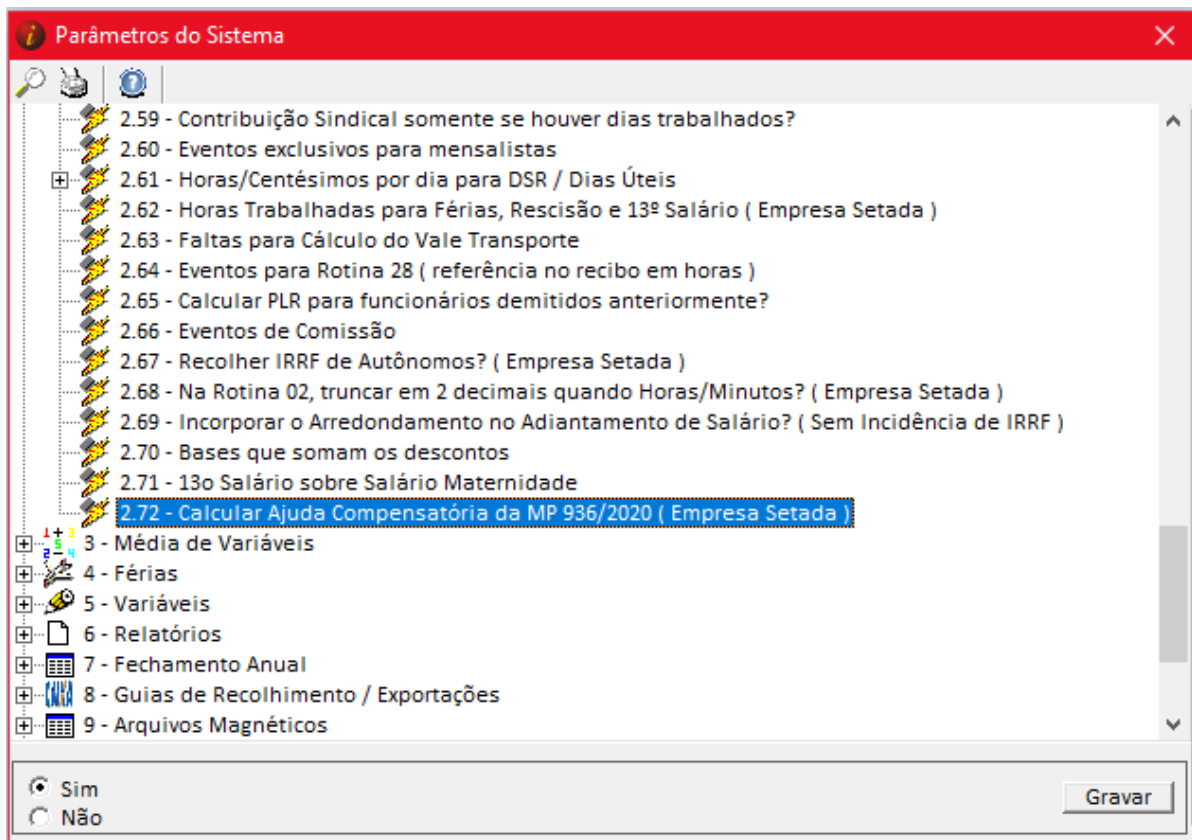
Parâmetros do Sistema

2.59 - Contribuição Sindical somente se houver dias trabalhados?
2.60 - Eventos exclusivos para mensalistas
2.61 - Horas/Centésimos por dia para DSR / Dias Úteis
2.62 - Horas Trabalhadas para Férias, Rescisão e 13º Salário ( Empresa Setada )
2.63 - Faltas para Cálculo do Vale Transporte
2.64 - Eventos para Rotina 28 ( referência no recibo em horas )
2.65 - Calcular PLR para funcionários demitidos anteriormente?
2.66 - Eventos de Comissão
2.67 - Recolher IRRF de Autônomos? ( Empresa Setada )
2.68 - Na Rotina 02, truncar em 2 decimais quando Horas/Minutos? ( Empresa Setada )
2.69 - Incorporar o Arredondamento no Adiantamento de Salário? ( Sem Incidência de IRRF )
2.70 - Bases que somam os descontos
2.71 - 13o Salário sobre Salário Maternidade
2.72 - Calcular Ajuda Compensatória da MP 936/2020 ( Empresa Setada )
3 - Média de Variáveis
4 - Férias
5 - Variáveis
6 - Relatórios
7 - Fechamento Anual
8 - Guias de Recolhimento / Exportações
9 - Arquivos Magnéticos

Sim
Não

Gravar